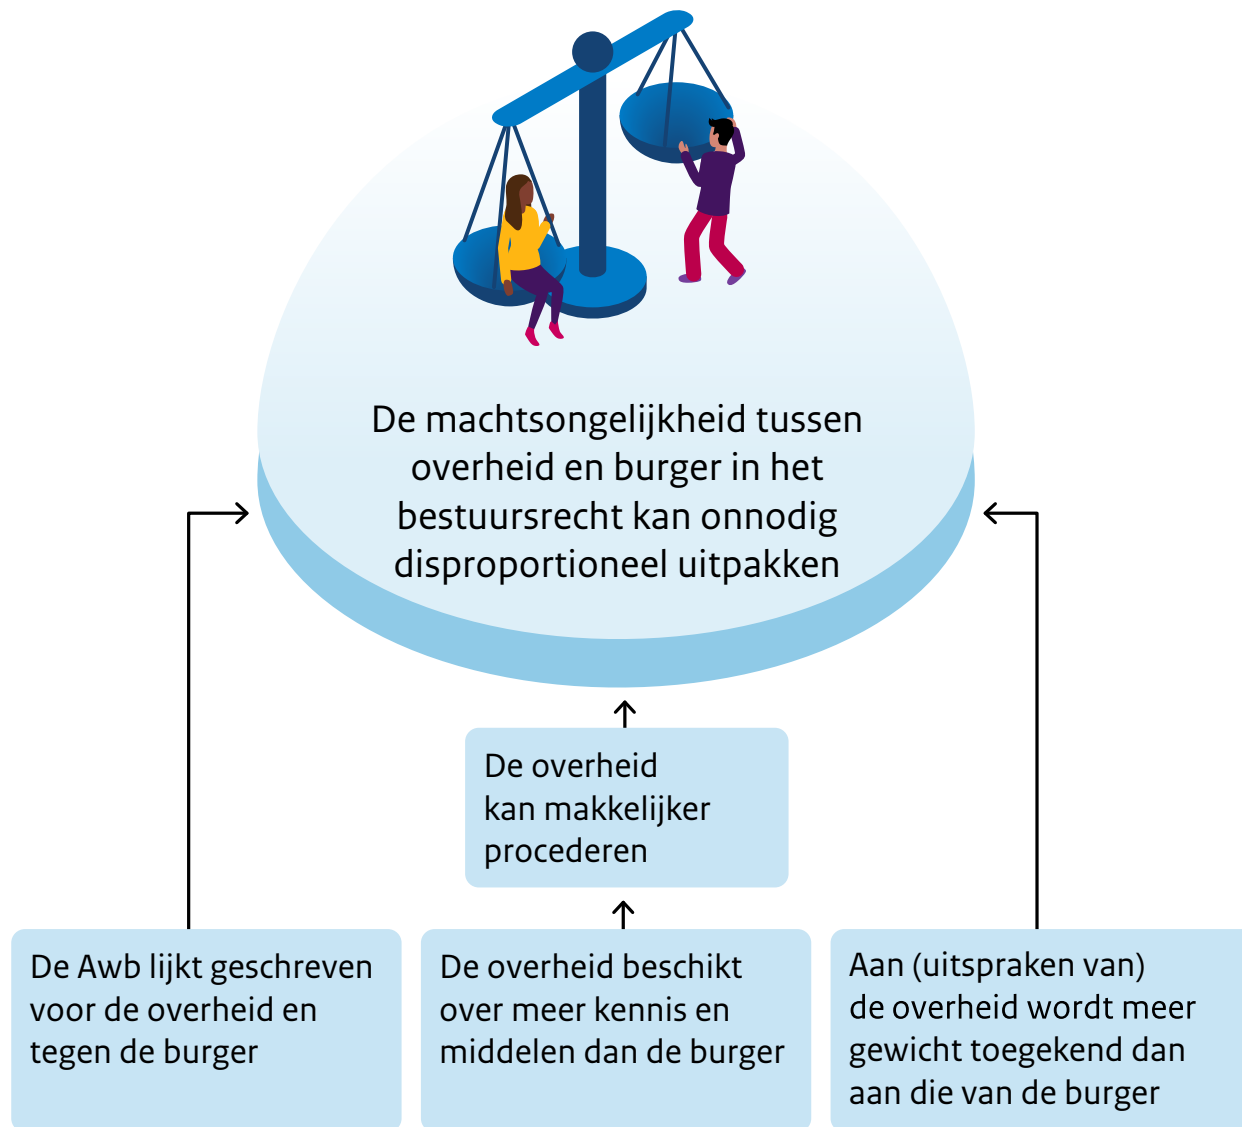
De machtsongelijkheid tussen overheid en burger in het bestuursrecht kan onnodig disproportioneel uitpakken

De overheid kan makkelijker procederen

De Awb lijkt geschreven voor de overheid en tegen de burger

De overheid beschikt over meer kennis en middelen dan de burger

Aan (uitspraken van) de overheid wordt meer gewicht toegekend dan aan die van de burger